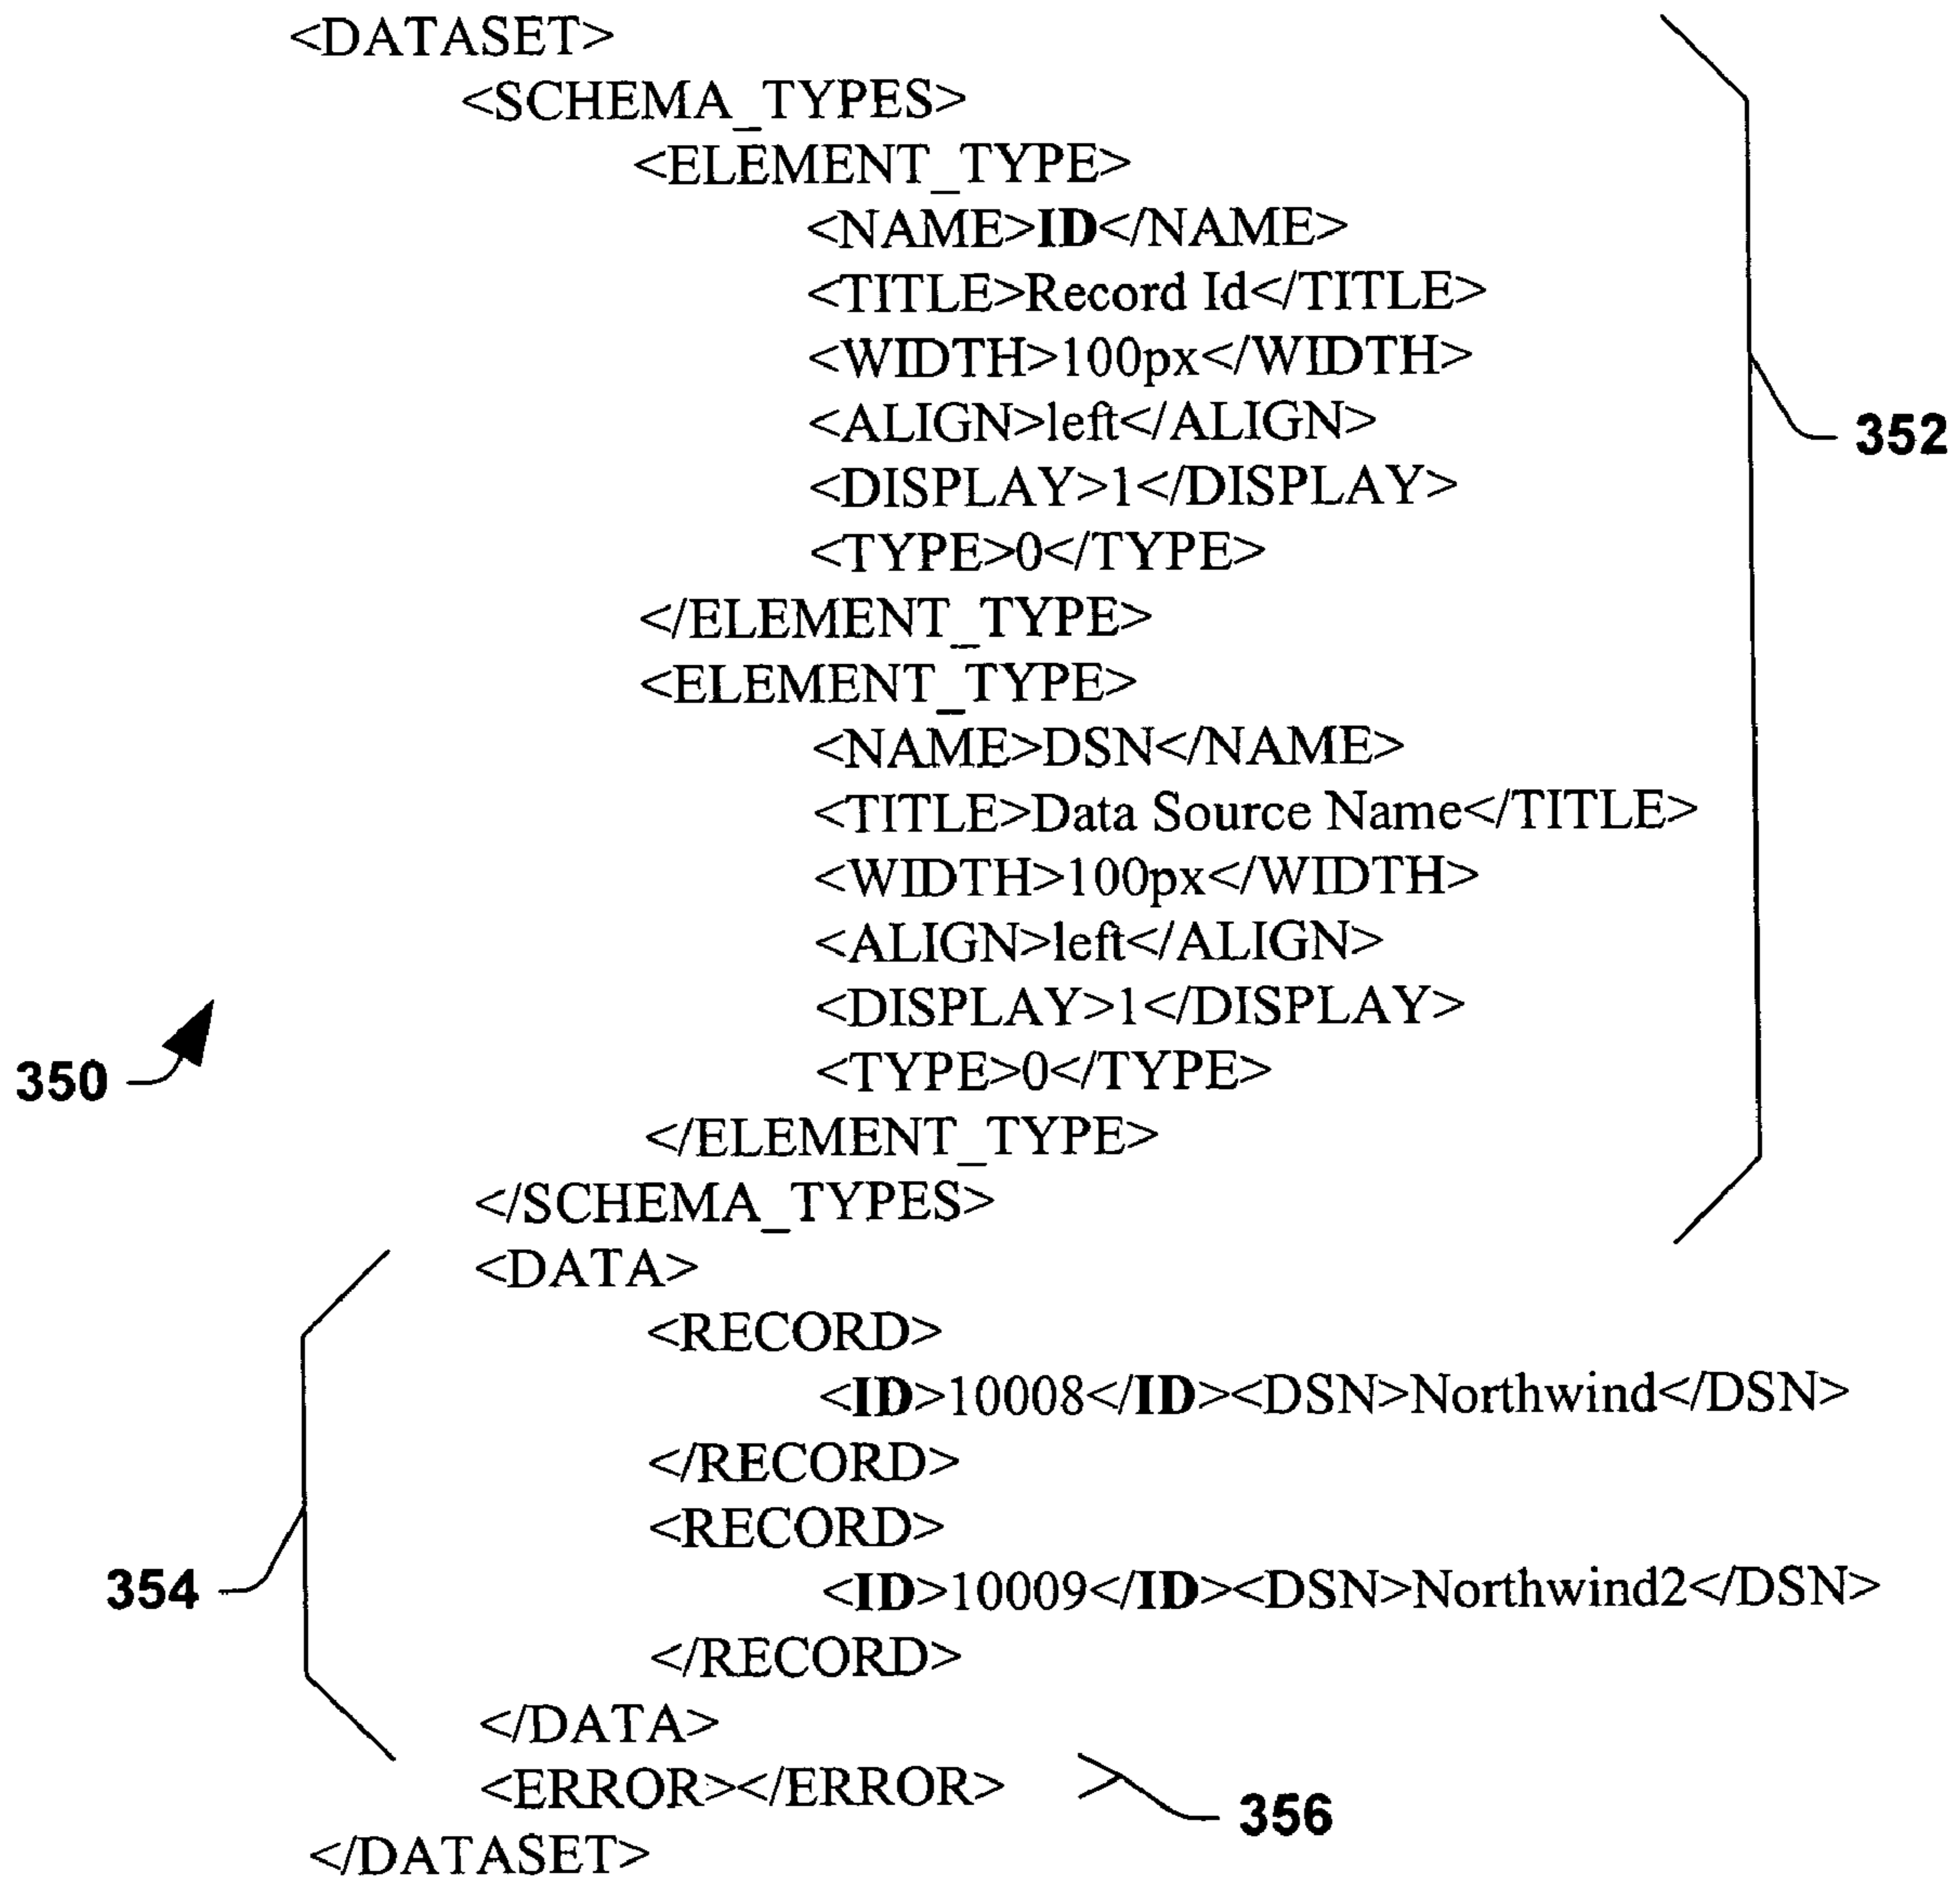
<DATASET>
<SCHEMA_TYPES>
<ELEMENT_TYPE>
<NAME>ID</NAME>
<TITLE>Record Id</TITLE>
<WIDTH>100px</WIDTH>
<ALIGN>left</ALIGN>
<DISPLAY>1</DISPLAY>
<TYPE>0</TYPE>
</ELEMENT_TYPE>
<ELEMENT_TYPE>
<NAME>DSN</NAME>
<TITLE>Data Source Name</TITLE>
<WIDTH>100px</WIDTH>
<ALIGN>left</ALIGN>
<DISPLAY>1</DISPLAY>
<TYPE>0</TYPE>
</ELEMENT_TYPE>
</SCHEMA_TYPES>
<DATA>
<RECORD>
<ID>10008</ID><DSN>Northwind</DSN>
</RECORD>
<RECORD>
<ID>10009</ID><DSN>Northwind2</DSN>
</RECORD>
</DATA>
<ERROR></ERROR>
</DATASET>

352

350

354

356